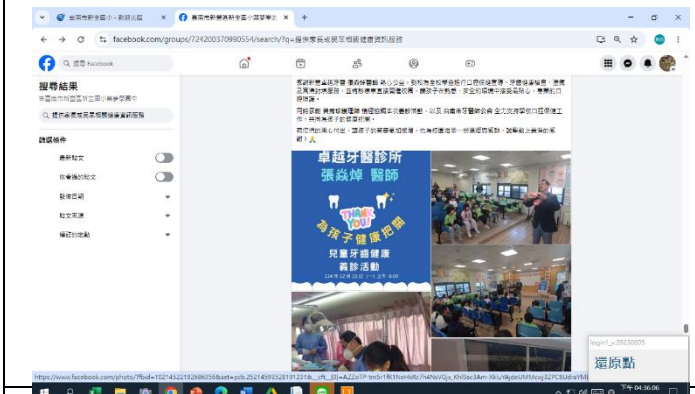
臺南市新營區新進國小 - 新聞消息 ×
臺南市新營區新進國小家長會學生 ×
facebook.com/groups/724200370990554/search/?q=提供家長與孩子相關健康資訊服務
搜尋 Facebook
搜尋結果
臺南市新營區新進國小家長會學生
提供家長與孩子相關健康資訊服務
篩選條件
最新貼文
你看過的貼文
張貼日期
貼文來源
標記的地點
卓越牙醫診所
張焱焯 醫師
THANK YOU
為孩子健康把關
兒童牙齒健康
義診活動
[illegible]
https://www.facebook.com/photo/?fbid=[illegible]
還原點
下午 04:36:06